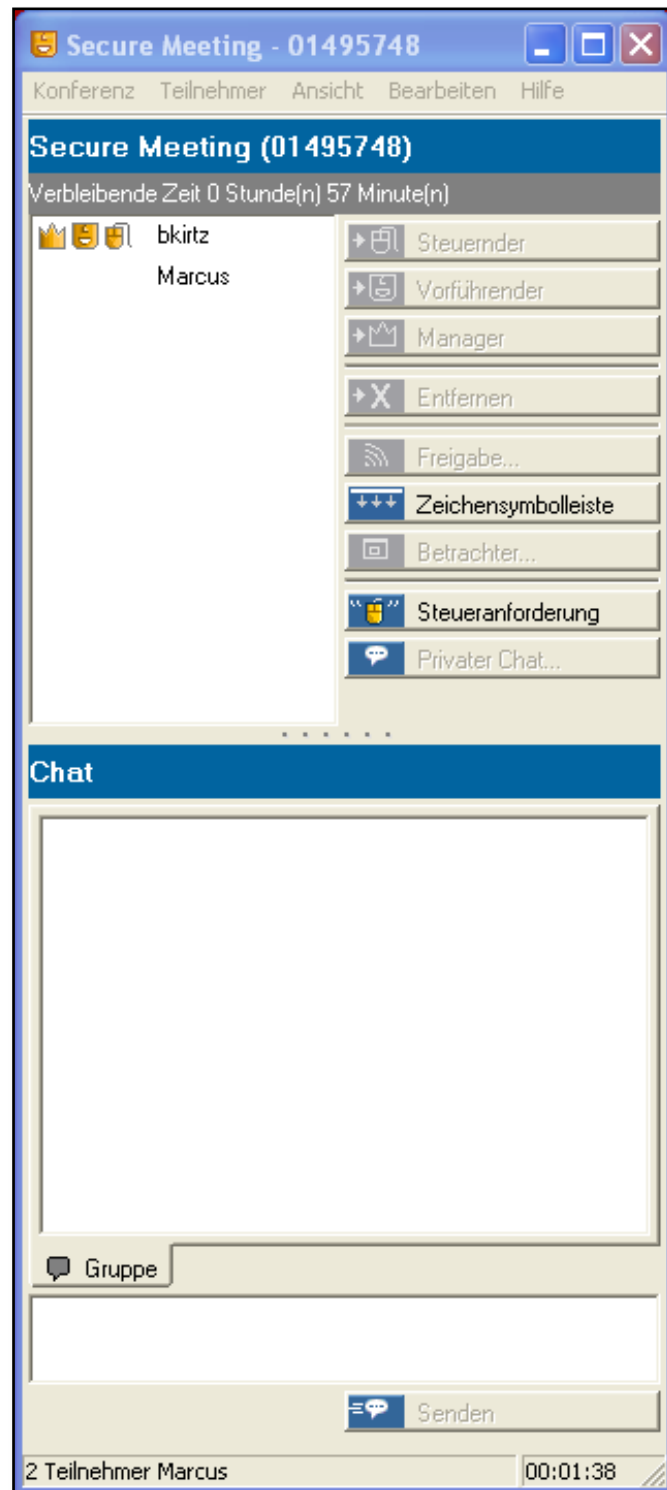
Secure Meeting - 01495748

Konferenz Teilnehmer Ansicht Bearbeiten Hilfe

Secure Meeting (01495748)

Verbleibende Zeit 0 Stunde(n) 57 Minute(n)

bkirtz

Marcus

Steuernder

Vorführender

Manager

Entfernen

Freigabe...

Zeichensymbolleiste

Betrachter...

Steueranforderung

Privater Chat...

Chat

Gruppe

Senden

2 Teilnehmer Marcus

00:01:38